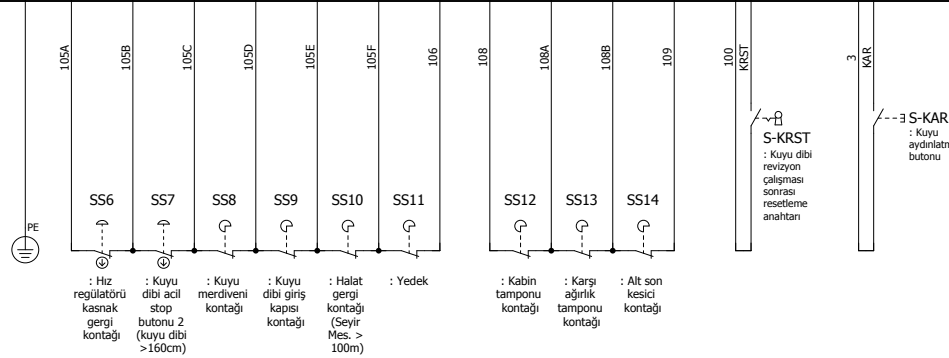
105A
105B
105C
105D
105E
105F
106
108
108A
108B
109
100
KRST
3
KAR

S-KRST
: Kuyu dibi revizyon çalışması sonrası resetleme anahtarı

S-KAR
: Kuyu aydınlatma butonu

PE

SS6
: Hız regülatörü kasnak gergi kontağı

SS7
: Kuyu dibi acil stop butonu 2 (kuyu dibi >160cm)

SS8
: Kuyu merdiveni kontağı

SS9
: Kuyu dibi giriş kapısı kontağı

SS10
: Halat gergi kontağı (Seyir Mes. > 100m)

SS11
: Yedek

SS12
: Kabin tamponu kontağı

SS13
: Karşı ağırlık tamponu kontağı

SS14
: Alt son kesici kontağı